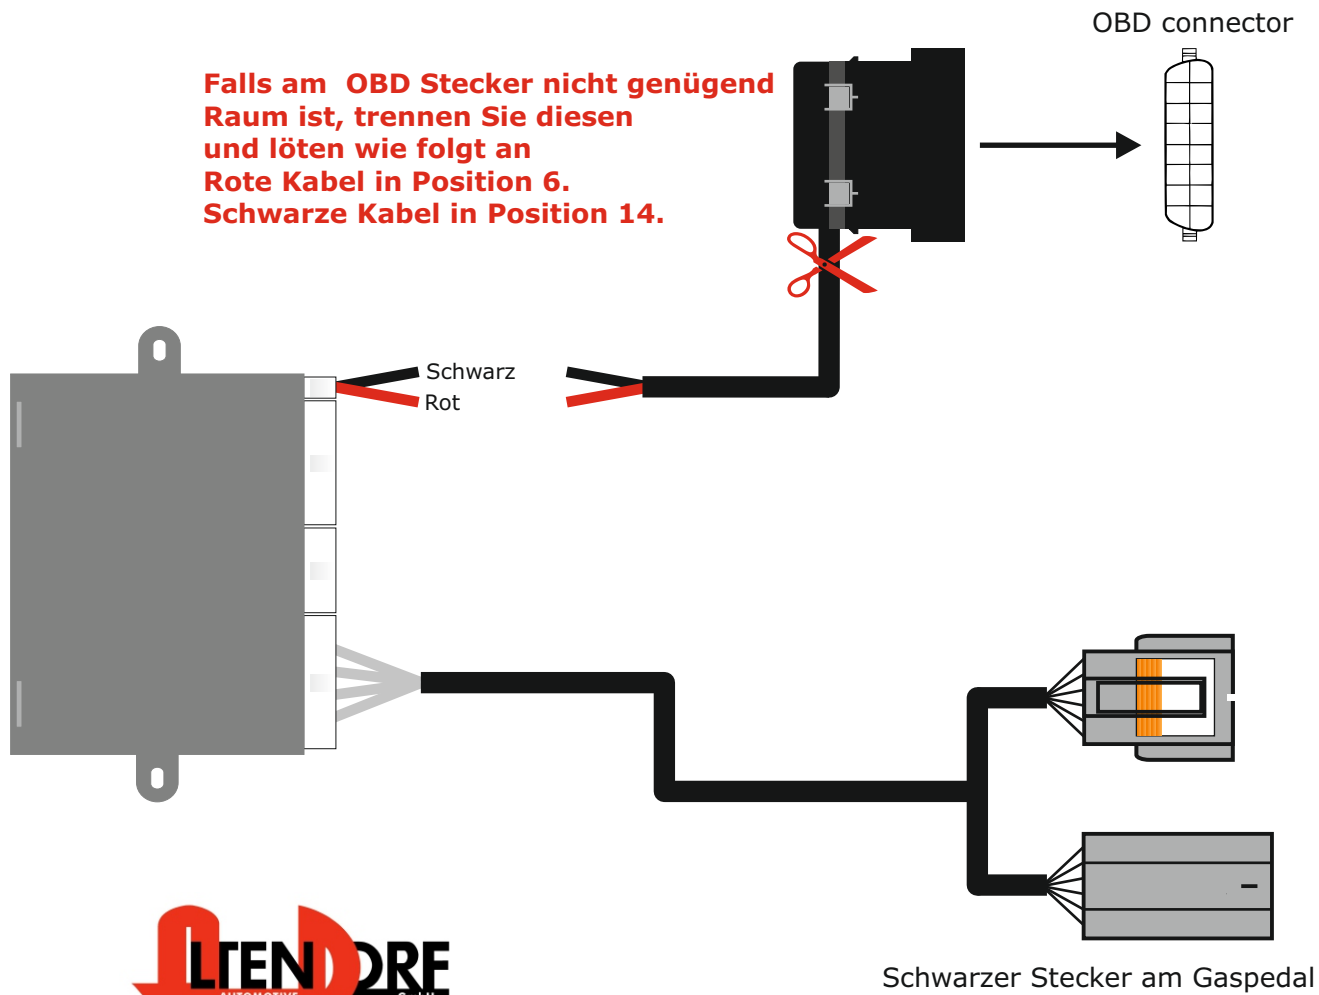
OBD connector

Falls am OBD Stecker nicht genügend Raum ist, trennen Sie diesen und löten wie folgt an
Rote Kabel in Position 6.
Schwarze Kabel in Position 14.

Schwarz
Rot

LTENDORF
AUTOMOTIVE

Schwarzer Stecker am Gaspedal